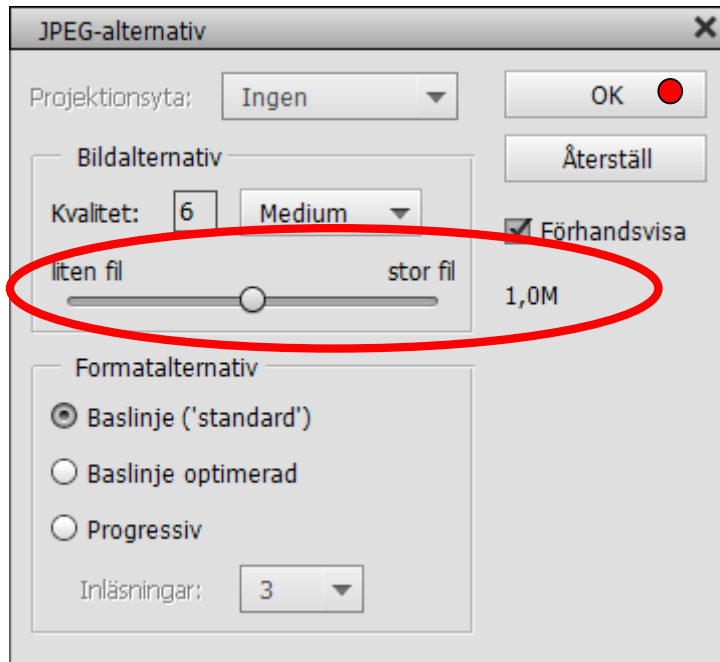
JPEG-alternativ ✕

Projektionsyta: Ingen

OK

Återställ

Förhandsvisa

1,0M

Bildalternativ

Kvalitet: 6 Medium

liten fil stor fil

Formatalternativ

Baslinje ('standard')

Baslinje optimerad

Progressiv

Inläsningar: 3